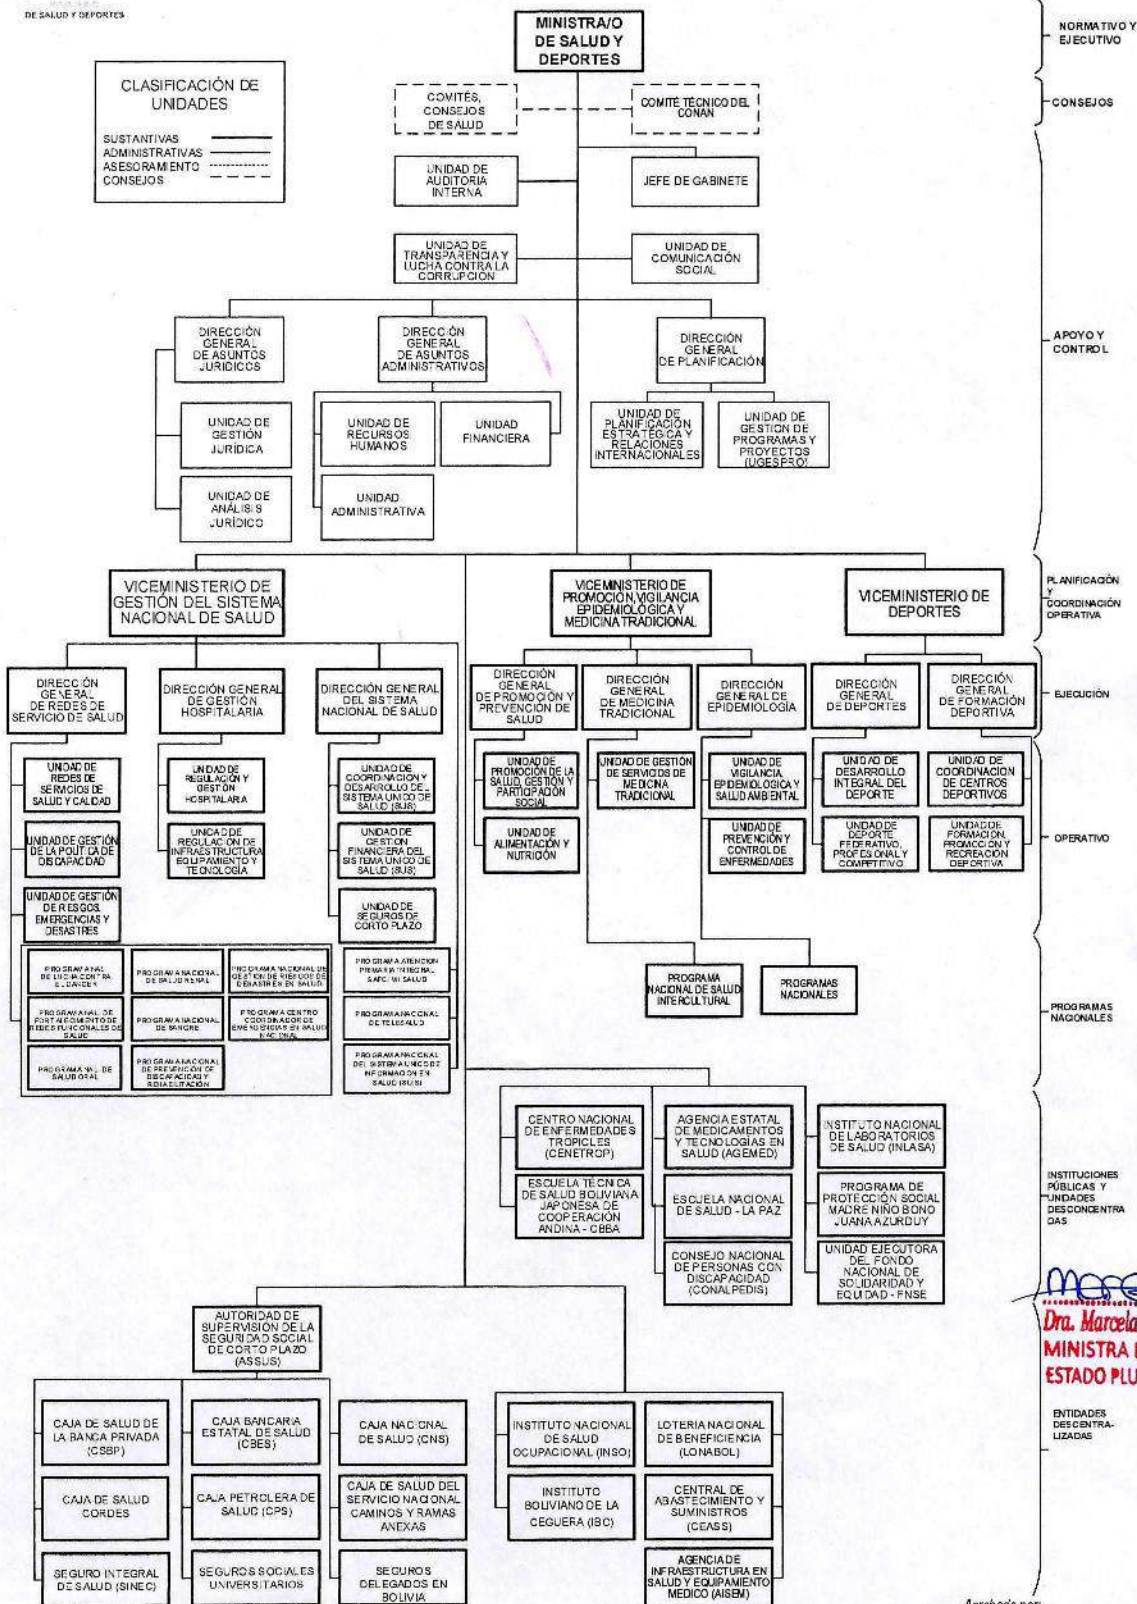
DE SALUD Y DEPORTES

MINISTRA/O DE SALUD Y DEPORTES

NORMATIVO Y EJECUTIVO

CLASIFICACIÓN DE UNIDADES
SUSTANTIVAS
ADMINISTRATIVAS
ASESORAMIENTO
CONSEJOS

COMITÉS, CONSEJOS DE SALUD

COMITÉ TÉCNICO DEL CONAN

CONSEJOS

UNIDAD DE AUDITORÍA INTERNA

JEFE DE GABINETE

UNIDAD DE TRANSPARENCIA Y LUCHA CONTRA LA CORRUPCIÓN

UNIDAD DE COMUNICACIÓN SOCIAL

DIRECCIÓN GENERAL DE ASUNTOS JURÍDICOS

DIRECCIÓN GENERAL DE ASUNTOS ADMINISTRATIVOS

DIRECCIÓN GENERAL DE PLANIFICACIÓN

APOYO Y CONTROL

UNIDAD DE GESTIÓN JURÍDICA

UNIDAD DE ANÁLISIS JURÍDICO

UNIDAD DE RECURSOS HUMANOS

UNIDAD FINANCIERA

UNIDAD ADMINISTRATIVA

UNIDAD DE PLANIFICACIÓN ESTRATÉGICA Y RELACIONES INTERNACIONALES

UNIDAD DE GESTIÓN DE PROGRAMAS Y PROYECTOS (UGESPRO)

VICEMINISTERIO DE GESTIÓN DEL SISTEMA NACIONAL DE SALUD

VICEMINISTERIO DE PROMOCIÓN, VIGILANCIA EPIDEMIOLÓGICA Y MEDICINA TRADICIONAL

VICEMINISTERIO DE DEPORTES

PLANIFICACIÓN Y COORDINACIÓN OPERATIVA

DIRECCIÓN GENERAL DE REDES DE SERVICIO DE SALUD

DIRECCIÓN GENERAL DE GESTIÓN HOSPITALARIA

DIRECCIÓN GENERAL DEL SISTEMA NACIONAL DE SALUD

DIRECCIÓN GENERAL DE PROMOCIÓN Y PREVENCIÓN DE SALUD

DIRECCIÓN GENERAL DE MEDICINA TRADICIONAL

DIRECCIÓN GENERAL DE EPIDEMIOLOGÍA

DIRECCIÓN GENERAL DE DEPORTES

DIRECCIÓN GENERAL DE FORMACIÓN DEPORTIVA

EJECUCIÓN

UNIDAD DE REDES DE SERVICIOS DE SALUD Y CALIDAD

UNIDAD DE GESTIÓN DE LA POLÍTICA DE DISCAPACIDAD

UNIDAD DE GESTIÓN DE RIESGOS, EMERGENCIAS Y DESASTRES

UNIDAD DE REGULACIÓN Y GESTIÓN HOSPITALARIA

UNIDAD DE REGULACIÓN DE INFRAESTRUCTURA, EQUIPAMIENTO Y TECNOLOGÍA

UNIDAD DE COORDINACIÓN Y DESARROLLO DEL SISTEMA ÚNICO DE SALUD (SUS)

UNIDAD DE GESTIÓN FINANCIERA DEL SISTEMA ÚNICO DE SALUD (SUS)

UNIDAD DE SEGUROS DE CORTO PLAZO

UNIDAD DE PROMOCIÓN DE LA SALUD, GESTIÓN Y PARTICIPACIÓN SOCIAL

UNIDAD DE ALIMENTACIÓN Y NUTRICIÓN

UNIDAD DE GESTIÓN DE SERVICIOS DE MEDICINA TRADICIONAL

UNIDAD DE VIGILANCIA EPIDEMIOLÓGICA Y SALUD AMBIENTAL

UNIDAD DE PREVENCIÓN Y CONTROL DE ENFERMEDADES

UNIDAD DE DESARROLLO INTEGRAL DEL DEPORTE

UNIDAD DE DEPORTE FEDERATIVO, PROFESIONAL Y COMPETITIVO

UNIDAD DE COORDINACIÓN DE CENTROS DEPORTIVOS

UNIDAD DE FORMACIÓN, PROMOCIÓN Y RECREACIÓN DEPORTIVA

OPERATIVO

PROGRAMA NAL DE LUCHA CONTRA EL CÁNCER

PROGRAMA NACIONAL DE SALUD RENAL

PROGRAMA NACIONAL DE GESTIÓN DE RIESGOS DE DESASTRES EN SALUD

PROGRAMA NAL DE FORTALECIMIENTO DE REDES FUNCIONALES DE SALUD

PROGRAMA NACIONAL DE SANGRE

PROGRAMA CENTRO COORDINADOR DE EMERGENCIAS EN SALUD NACIONAL

PROGRAMA NAL DE SALUD ORAL

PROGRAMA NACIONAL DE PREVENCIÓN DE DISCAPACIDAD Y REHABILITACIÓN

PROGRAMA ATENCIÓN PRIMARIA INTEGRAL SAFCI MI SALUD

PROGRAMA NACIONAL DE TELESALUD

PROGRAMA NACIONAL DEL SISTEMA ÚNICO DE INFORMACIÓN EN SALUD (SUIS)

PROGRAMA NACIONAL DE SALUD INTERCULTURAL

PROGRAMAS NACIONALES

PROGRAMAS NACIONALES

CENTRO NACIONAL DE ENFERMEDADES TROPICLES (CENETROP)

ESCUELA TÉCNICA DE SALUD BOLIVIANA JAPONESA DE COOPERACIÓN ANDINA - CBBA

AGENCIA ESTATAL DE MEDICAMENTOS Y TECNOLOGÍAS EN SALUD (AGEMED)

ESCUELA NACIONAL DE SALUD - LA PAZ

CONSEJO NACIONAL DE PERSONAS CON DISCAPACIDAD (CONALPEDIS)

INSTITUTO NACIONAL DE LABORATORIOS DE SALUD (INLASA)

PROGRAMA DE PROTECCIÓN SOCIAL MADRE NIÑO BONO JUANA AZURDUY

UNIDAD EJECUTORA DEL FONDO NACIONAL DE SOLIDARIDAD Y EQUIDAD - FNSE

INSTITUCIONES PÚBLICAS Y UNIDADES DESCONCENTRADAS

Dra. Marcela
MINISTRA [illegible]
ESTADO PLU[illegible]

AUTORIDAD DE SUPERVISIÓN DE LA SEGURIDAD SOCIAL DE CORTO PLAZO (ASSUS)

ENTIDADES DESCENTRALIZADAS

CAJA DE SALUD DE LA BANCA PRIVADA (CSBP)

CAJA BANCARIA ESTATAL DE SALUD (CBES)

CAJA NACIONAL DE SALUD (CNS)

CAJA DE SALUD CORDES

CAJA PETROLERA DE SALUD (CPS)

CAJA DE SALUD DEL SERVICIO NACIONAL CAMINOS Y RAMAS ANEXAS

SEGURO INTEGRAL DE SALUD (SINEC)

SEGUROS SOCIALES UNIVERSITARIOS

SEGUROS DELEGADOS EN BOLIVIA

INSTITUTO NACIONAL DE SALUD OCUPACIONAL (INSO)

INSTITUTO BOLIVIANO DE LA CEGUERA (IBC)

LOTERÍA NACIONAL DE BENEFICIENCIA (LONABOL)

CENTRAL DE ABASTECIMIENTO Y SUMINISTROS (CEASS)

AGENCIA DE INFRAESTRUCTURA EN SALUD Y EQUIPAMIENTO MÉDICO (AISEM)

Aprobado por: